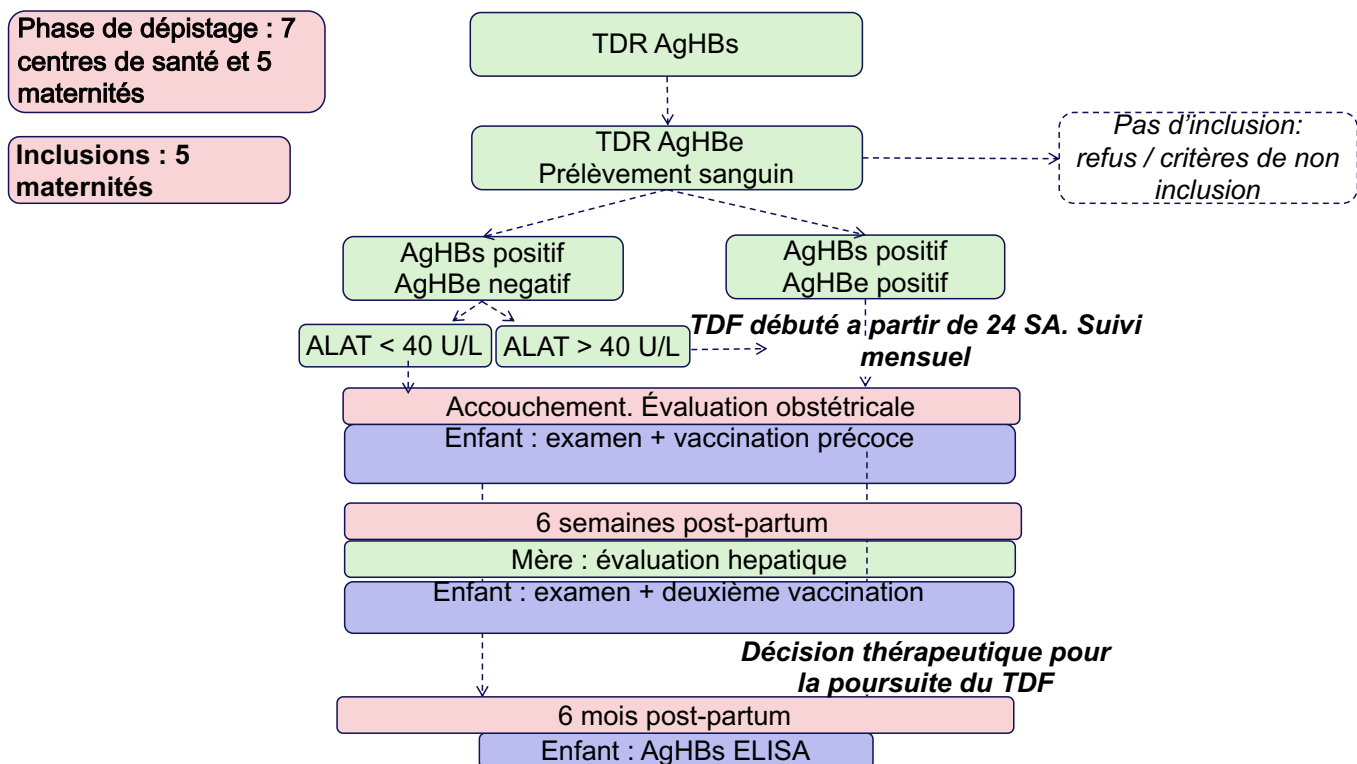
Phase de dépistage : 7 centres de santé et 5 maternités

Inclusions : 5 maternités

TDR AgHBs

TDR AgHBe
Prélèvement sanguin

Pas d'inclusion: refus / critères de non inclusion

AgHBs positif
AgHBe negatif

AgHBs positif
AgHBe positif

ALAT < 40 U/L

ALAT > 40 U/L

TDF débuté a partir de 24 SA. Suivi mensuel

Accouchement. Évaluation obstétricale

Enfant : examen + vaccination précoce

6 semaines post-partum

Mère : évaluation hepatique

Enfant : examen + deuxième vaccination

Décision thérapeutique pour la poursuite du TDF

6 mois post-partum

Enfant : AgHBs ELISA